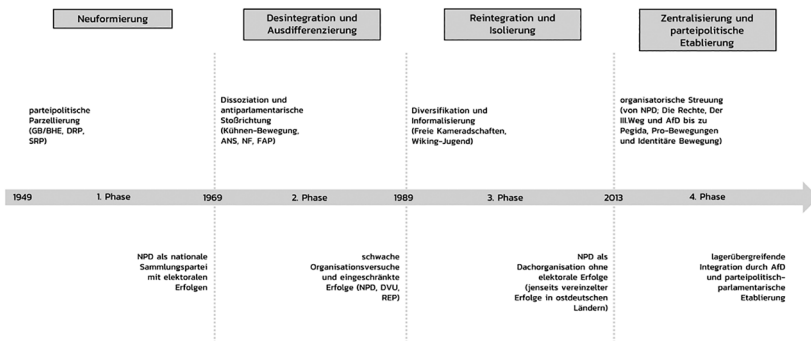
Neuformierung

Desintegration und Ausdifferenzierung

Reintegration und Isolierung

Zentralisierung und parteipolitische Etablierung

parteipolitische Parzellierung (GB/BHE, DRP, SRP)

Dissoziation und antiparlamentarische Stoßrichtung (Kühnen-Bewegung, ANS, NF, FAP)

Diversifikation und Informalisierung (Freie Kameradschaften, Wiking-Jugend)

organisatorische Streuung (von NPD, Die Rechte, Der III.Weg und AfD bis zu Pegida, Pro-Bewegungen und Identitäre Bewegung)

1949 1. Phase 1969 2. Phase 1989 3. Phase 2013 4. Phase

NPD als nationale Sammlungspartei mit elektoralen Erfolgen

schwache Organisationsversuche und eingeschränkte Erfolge (NPD, DVU, REP)

NPD als Dachorganisation ohne elektorale Erfolge (jenseits vereinzelter Erfolge in ostdeutschen Ländern)

lagerübergreifende Integration durch AfD und parteipolitisch-parlamentarische Etablierung